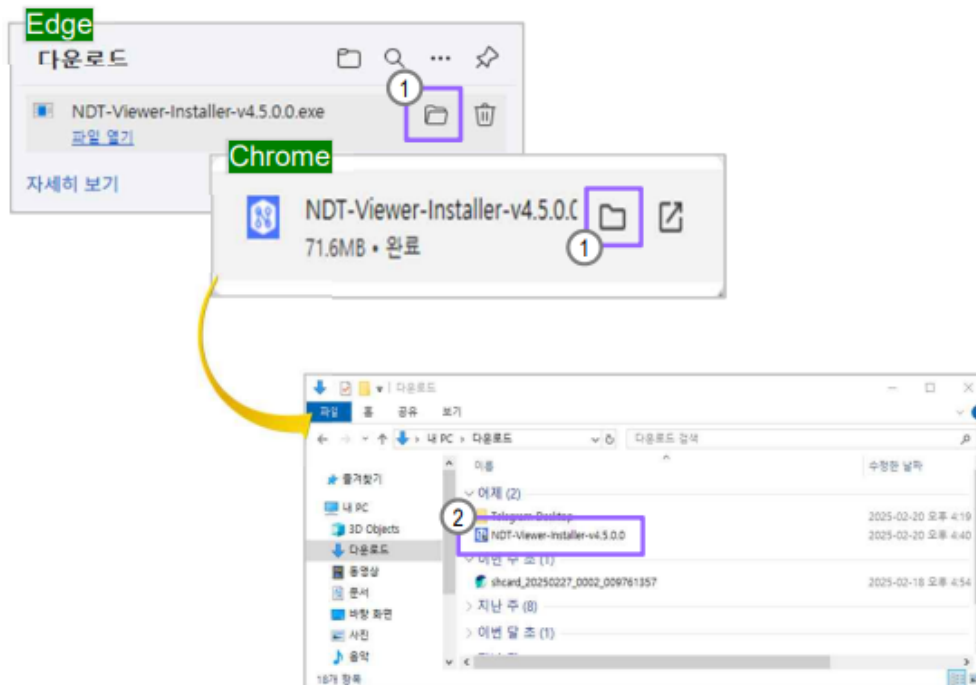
Edge
다운로드
1
NDT-Viewer-Installer-v4.5.0.0.exe
파일 열기
자세히 보기

Chrome
NDT-Viewer-Installer-v4.5.0.(
71.6MB • 완료
1

| 다운로드
파일 홈 공유 보기
← → ⌄ ↑ ⬇ > 내 PC > 다운로드
다운로드 검색
★ 즐겨찾기
내 PC
3D Objects
다운로드
동영상
문서
바탕 화면
사진
음악
18개 항목
이름
수정한 날짜
⌄ 어제 (2)
2
Telegram Desktop
2025-02-20 오후 4:19
NDT-Viewer-Installer-v4.5.0.0
2025-02-20 오후 4:40
⌄ 이번 주 초 (1)
shcard_20250227_0002_009761357
2025-02-18 오후 4:54
> 지난 주 (8)
> 이번 달 초 (1)